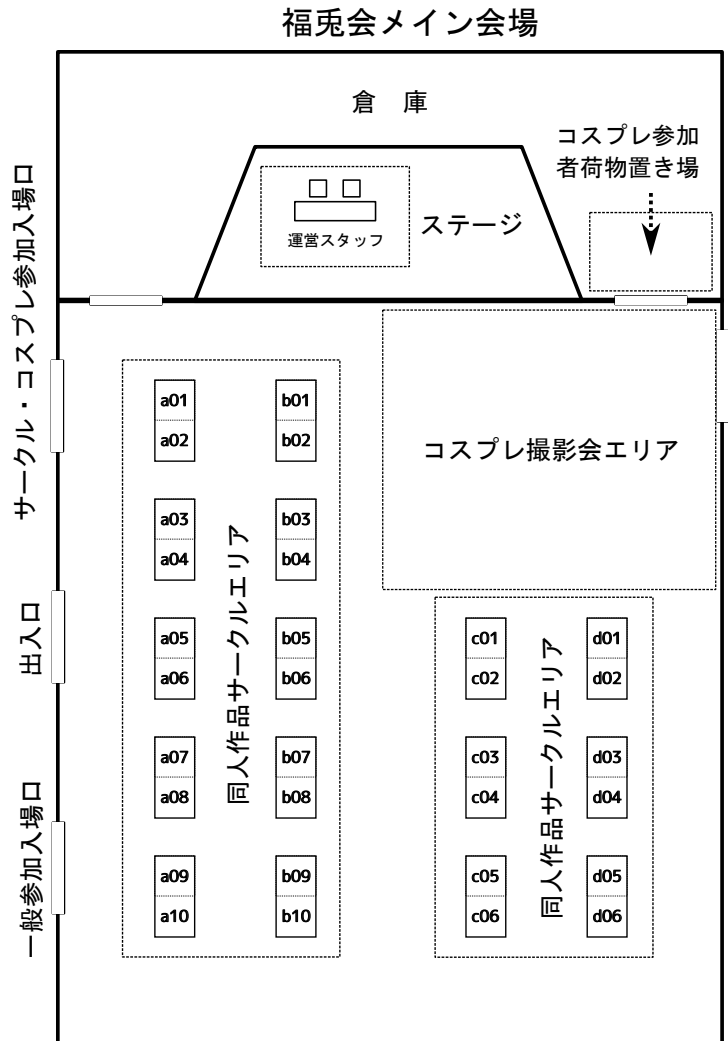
福兎会メイン会場

倉 庫

コスプレ参加者荷物置き場

運営スタッフ

ステージ

サークル・コスプレ参加入場口

出入口

一般参加入場口

コスプレ撮影会エリア

a01
a02
a03
a04
a05
a06
a07
a08
a09
a10

同人作品サークルエリア

b01
b02
b03
b04
b05
b06
b07
b08
b09
b10

c01
c02
c03
c04
c05
c06

同人作品サークルエリア

d01
d02
d03
d04
d05
d06